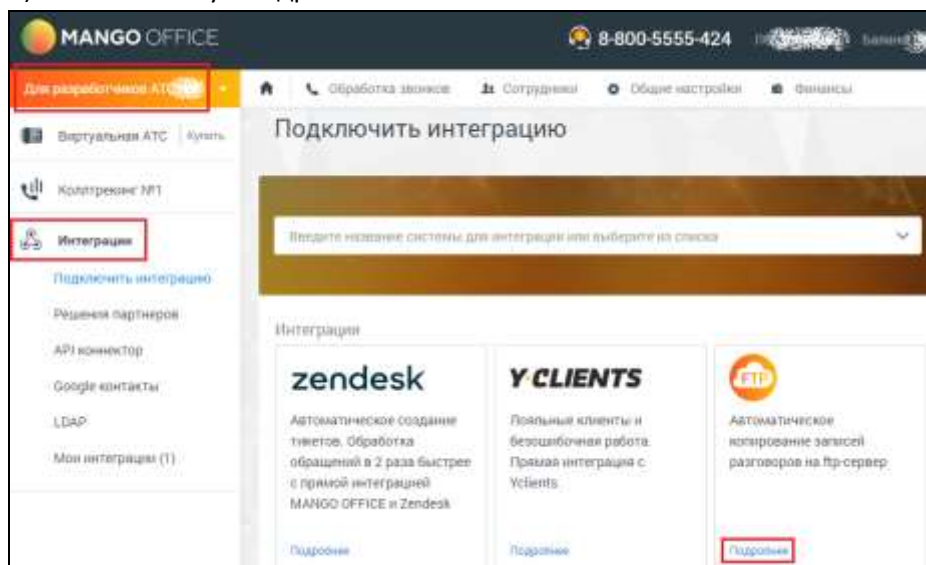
MANGO OFFICE
8-800-5555-424
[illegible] Баланс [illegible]

Для разработчиков АТС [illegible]

Обработка звонков
Сотрудники
Общие настройки
Финансы

Виртуальная АТС Купить
Коллтрекинг №1
Интеграции
Подключить интеграцию
Решения партнеров
API коннектор
Google контакты
LDAP
Мои интеграции (1)

Подключить интеграцию

Введите название системы для интеграции или выберите из списка

Интеграции

zendesk
Автоматическое создание тикетов. Обработка обращений в 2 раза быстрее с прямой интеграцией MANGO OFFICE и Zendesk
Подробнее

Y CLIENTS
Лояльные клиенты и безошибочная работа. Прямая интеграция с Yclients
Подробнее

FTP
Автоматическое копирование записей разговоров на ftp-сервер
Подробнее